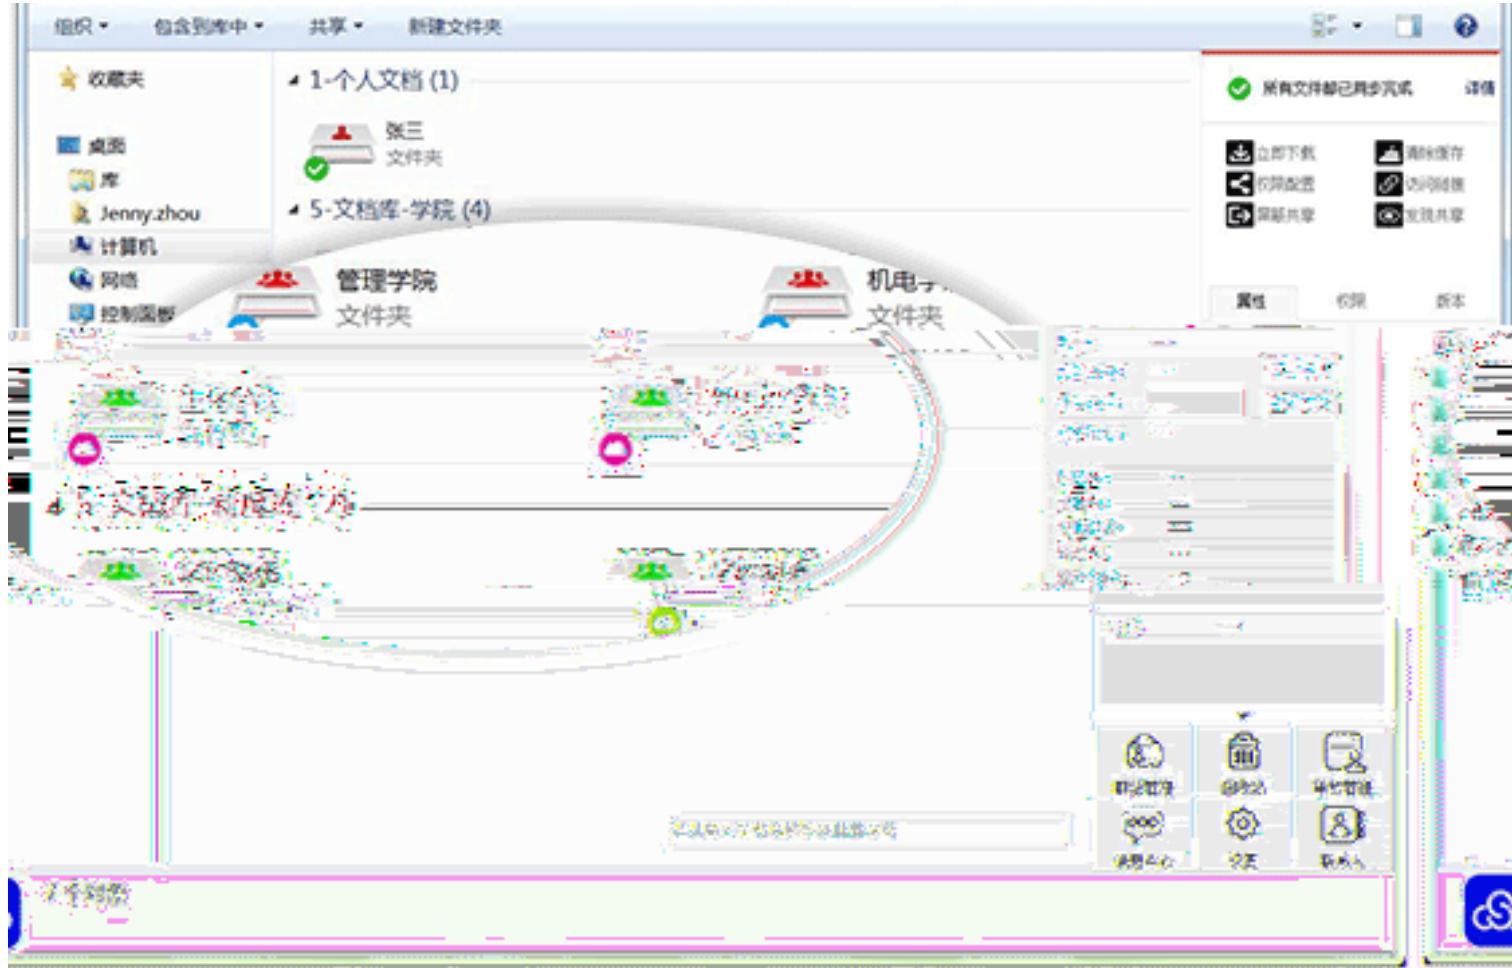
组织 ▾ 包含到库中 ▾ 共享 ▾ 新建文件夹

收藏夹

桌面
库
Jenny.zhou
计算机
网络
控制面板

1-个人文档 (1)

张三
文件夹

5-文档库-学院 (4)

管理学院
文件夹

机电
文件夹

所有文件都已同步完成 详情

立即下载
清除缓存
权限配置
访问链接
屏蔽共享
发现共享

属性 权限 版本

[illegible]